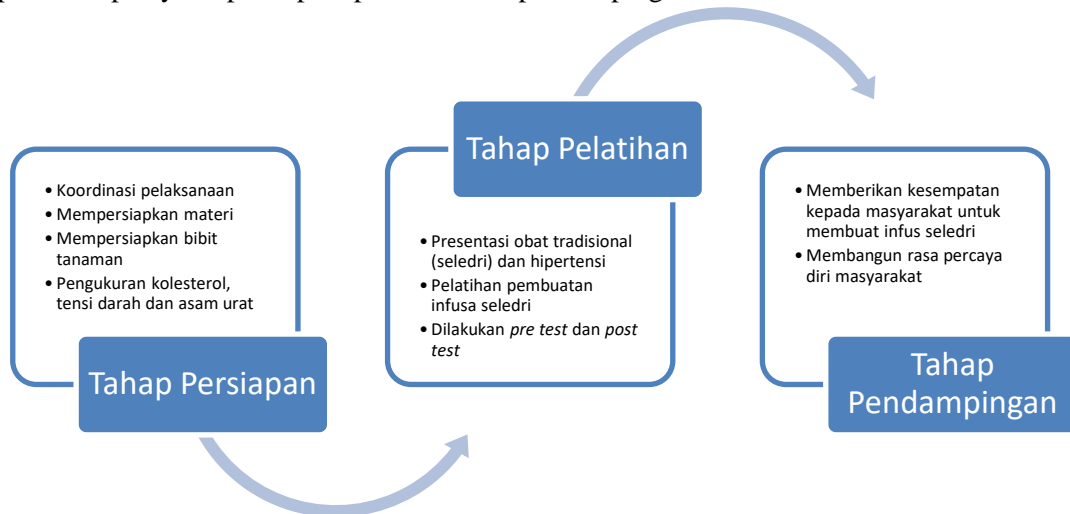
• Koordinasi pelaksanaan
• Mempersiapkan materi
• Mempersiapkan bibit tanaman
• Pengukuran kolesterol, tensi darah dan asam urat

Tahap Persiapan

Tahap Pelatihan

• Presentasi obat tradisional (seledri) dan hipertensi
• Pelatihan pembuatan infusa seledri
• Dilakukan *pre test* dan *post test*

• Memberikan kesempatan kepada masyarakat untuk membuat infus seledri
• Membangun rasa percaya diri masyarakat

Tahap Pendampingan